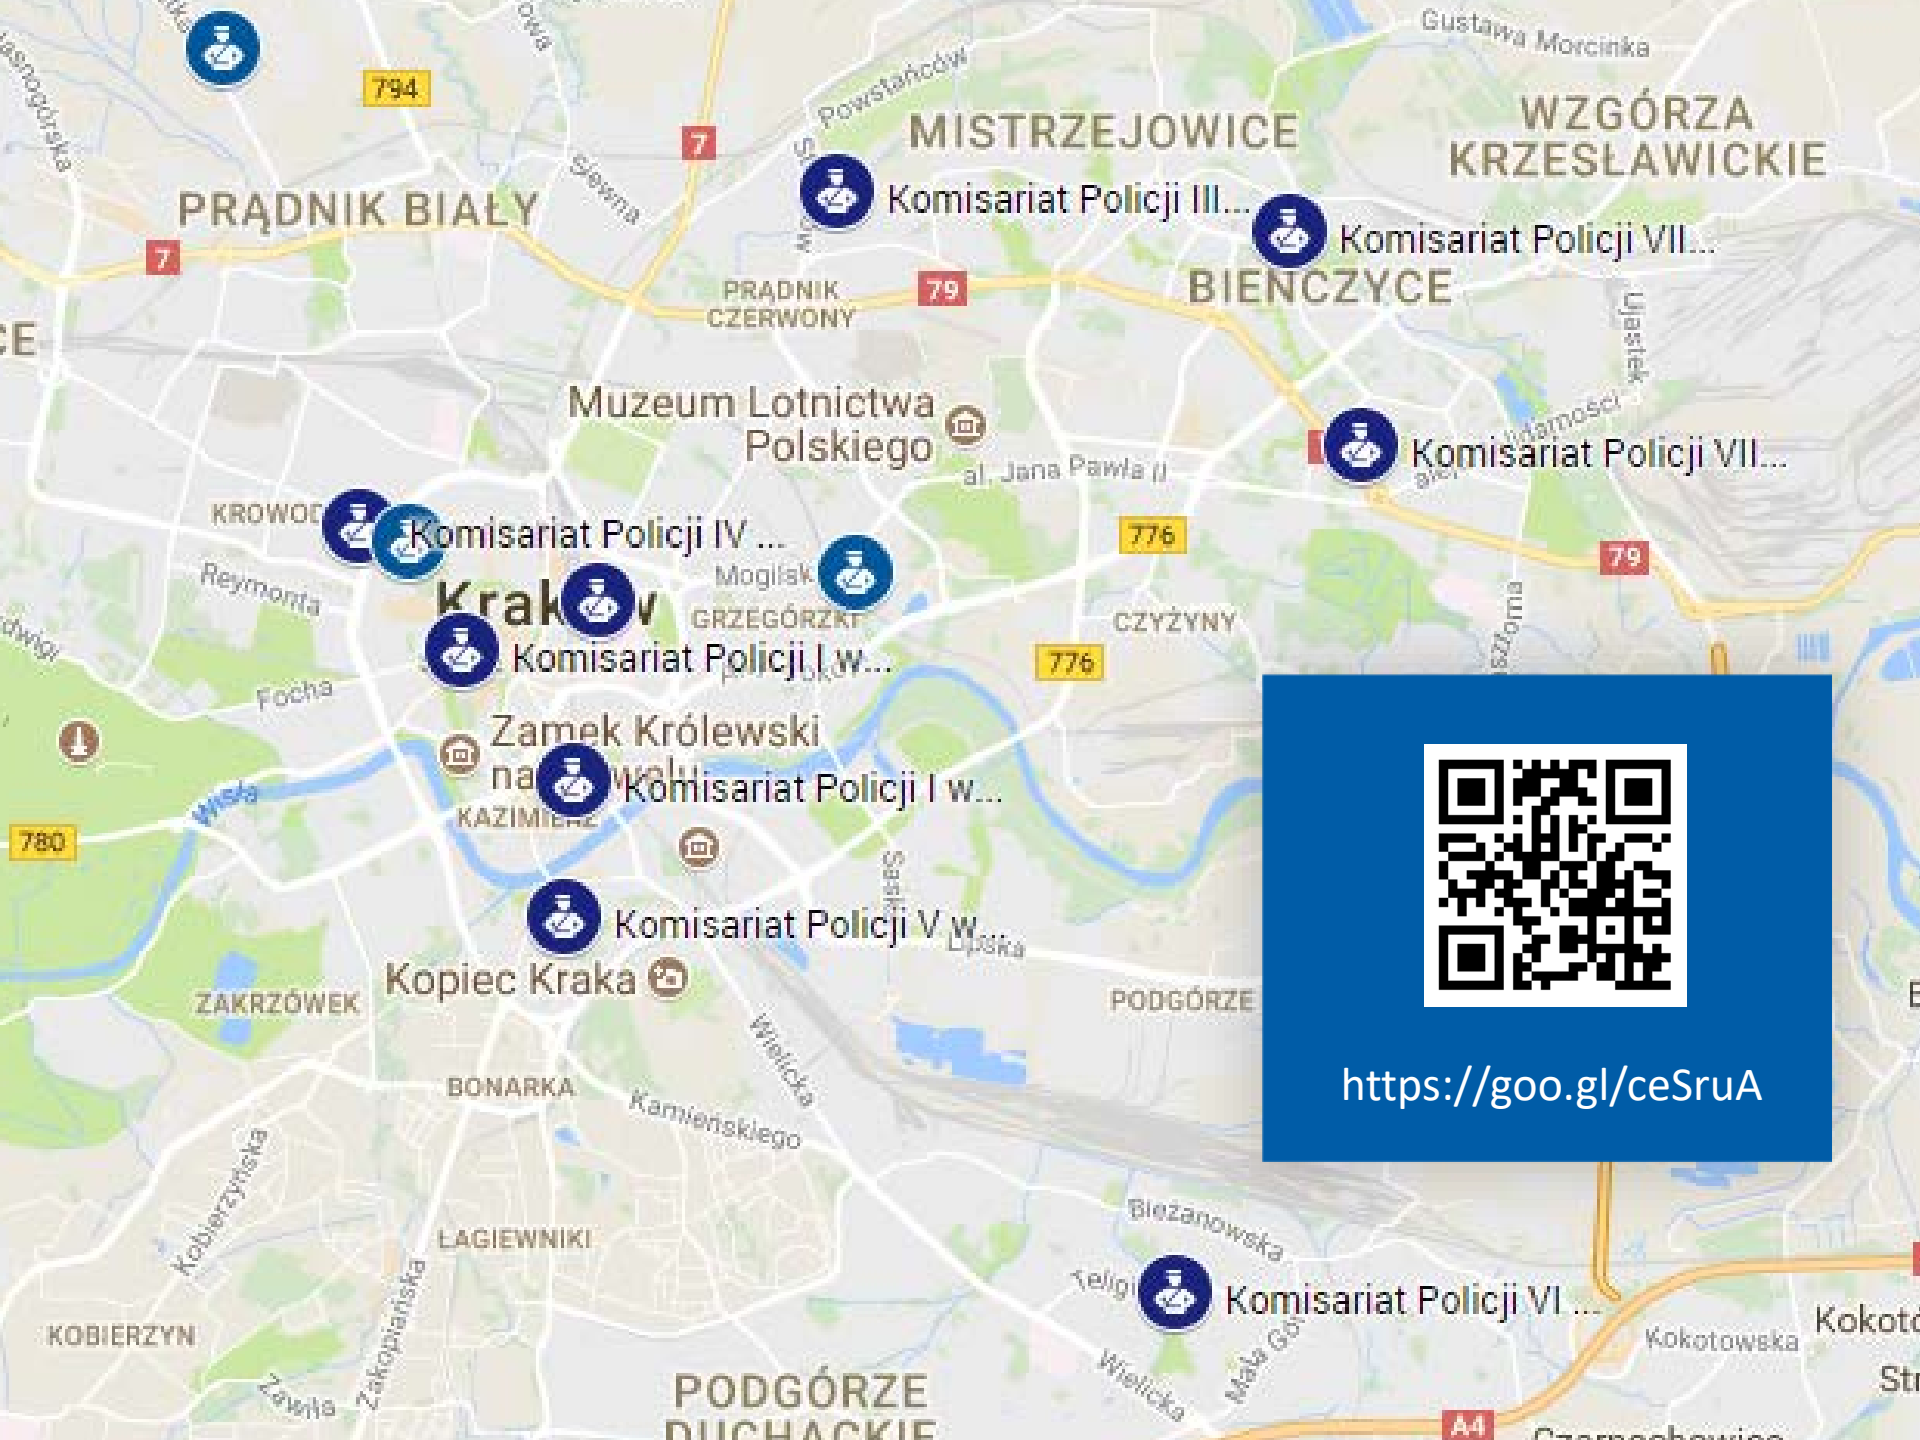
794
7
Powstańców
Gustawa Morcinka
MISTRZEJOWICE
WZGÓRZA KRZESŁAWICKIE
PRĄDNIK BIAŁY
Słewna
Komisariat Policji III...
Komisariat Policji VII...
7
79
PRĄDNIK CZERWONY
BIEŃCZYCE
Ujastek
Muzeum Lotnictwa Polskiego
al. Jana Pawła II
Komisariat Policji VII...
KROWODRZA
Komisariat Policji IV ...
776
79
Reymonta
Kraków
Mogilska
GRZEGÓRZKI
CZYŻYNY
Komisariat Policji I w...
776
Focha
Zamek Królewski na Wawelu
Komisariat Policji I w...
Wisła
780
KAZIMIERZ
Komisariat Policji V w...
Lipska
Kopiec Kraka
ZAKRZÓWEK
PODGÓRZE
Wielicka
BONARKA
Kamieńskiego
https://goo.gl/ceSruA
Bieżanowska
Komisariat Policji VI ...
Kobierzyńska
ŁAGIEWNIKI
KOBIERZYN
Zakopiańska
Zawiła
PODGÓRZE DUCHACKIE
Wielicka
Kokotowska
A4